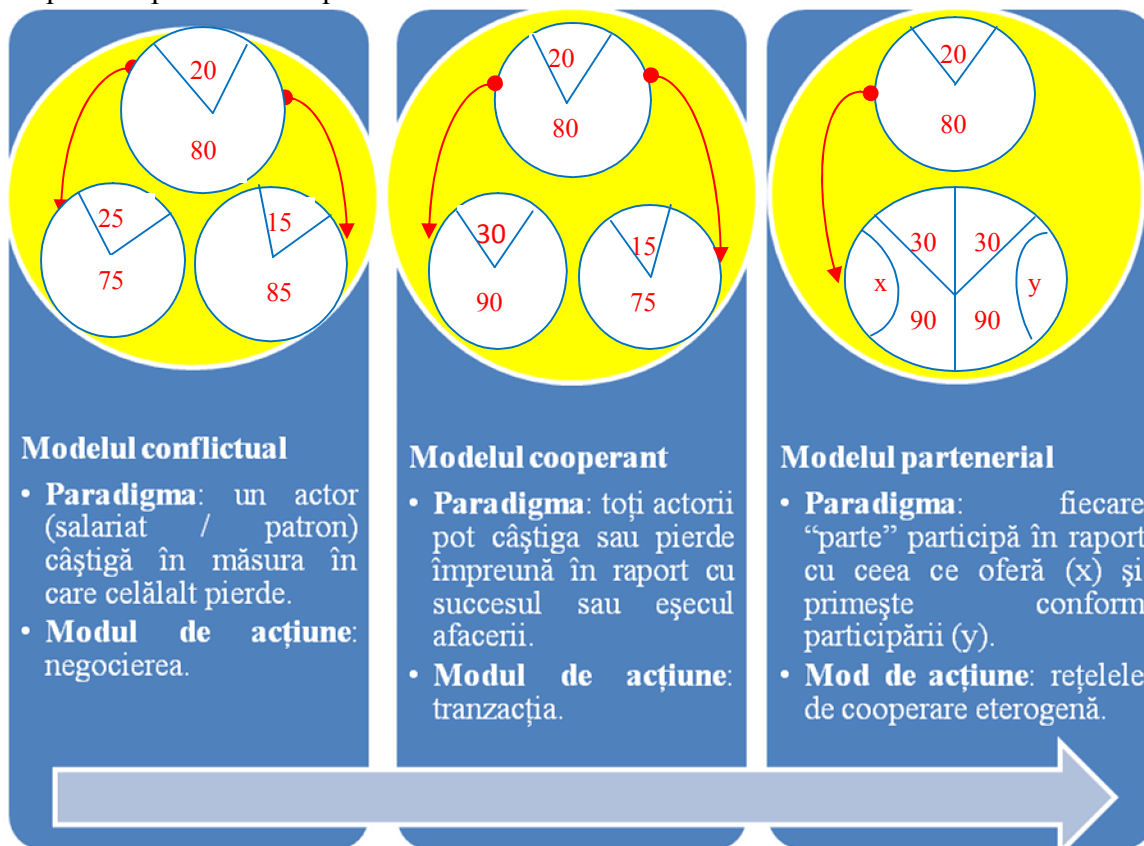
20
80
25
75
15
85

20
80
30
90
15
75

20
80
30
30
x
y
90
90

Modelul conflictual
• Paradigma: un actor (salariat / patron) câştigă în măsura în care celălalt pierde.
• Modul de acţiune: negocierea.

Modelul cooperant
• Paradigma: toţi actorii pot câştiga sau pierde împreună în raport cu succesul sau eşecul afacerii.
• Modul de acţiune: tranzacţia.

Modelul partenerial
• Paradigma: fiecare "parte" participă în raport cu ceea ce oferă (x) şi primeşte conform participării (y).
• Mod de acţiune: reţelele de cooperare eterogenă.